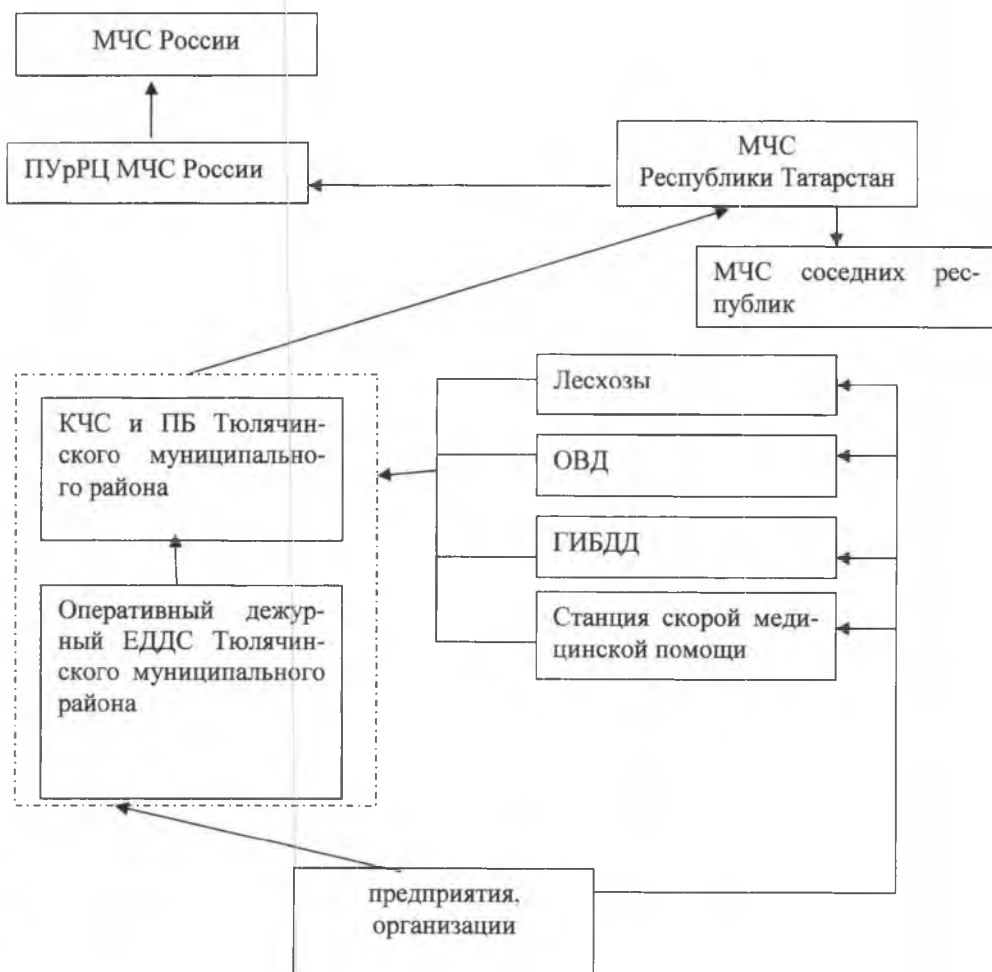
МЧС России

ПУрРЦ МЧС России

МЧС Республики Татарстан

МЧС соседних республик

КЧС и ПБ Тюлячинского муниципального района

Оперативный дежурный ЕДДС Тюлячинского муниципального района

Лесхозы

ОВД

ГИБДД

Станция скорой медицинской помощи

предприятия, организации